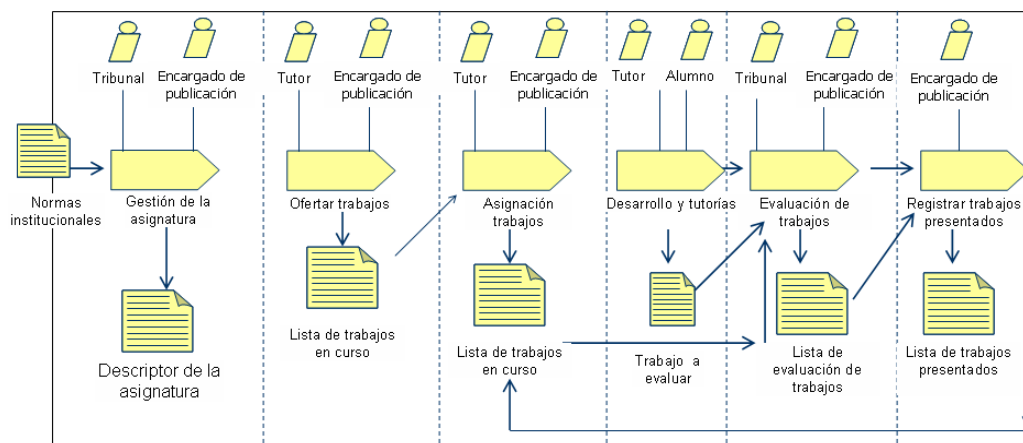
Tribunal
Encargado de publicación
Normas institucionales
Gestión de la asignatura
Descriptor de la asignatura

Tutor
Encargado de publicación
Ofertar trabajos
Lista de trabajos en curso

Tutor
Encargado de publicación
Asignación trabajos
Lista de trabajos en curso

Tutor
Alumno
Desarrollo y tutorías
Trabajo a evaluar

Tribunal
Encargado de publicación
Evaluación de trabajos
Lista de evaluación de trabajos

Encargado de publicación
Registrar trabajos presentados
Lista de trabajos presentados